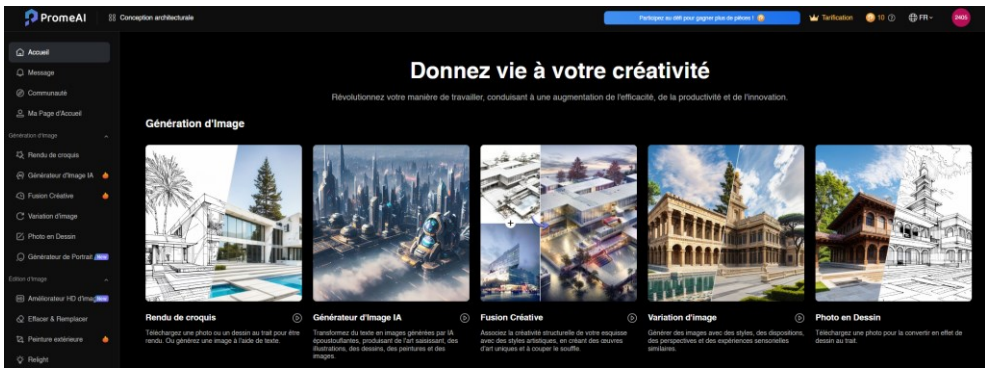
PromeAI
Conception architecturale
Participez au défi pour gagner plus de pièces !
Tarification
10
FR
2405

Accueil
Message
Communauté
Ma Page d'Accueil
Génération d'image
Rendu de croquis
Générateur d'Image IA
Fusion Créative
Variation d'Image
Photo en Dessin
Générateur de Portrait New
Edition d'image
Améliorateur HD d'Image New
Effacer & Remplacer
Peinture extérieure
Relight

Donnez vie à votre créativité
Révolutionnez votre manière de travailler, conduisant à une augmentation de l'efficacité, de la productivité et de l'innovation.

Génération d'Image

Rendu de croquis
Téléchargez une photo ou un dessin au trait pour être rendu. Ou générez une image à l'aide de texte.

Générateur d'Image IA
Transformez du texte en images générées par IA époustouflantes, produisant de l'art saisissant, des illustrations, des dessins, des peintures et des images.

Fusion Créative
Associez la créativité structurelle de votre esquisse avec des styles artistiques, en créant des œuvres d'art uniques et à couper le souffle.

Variation d'image
Générer des images avec des styles, des dispositions, des perspectives et des expériences sensorielles similaires.

Photo en Dessin
Téléchargez une photo pour la convertir en effet de dessin au trait.